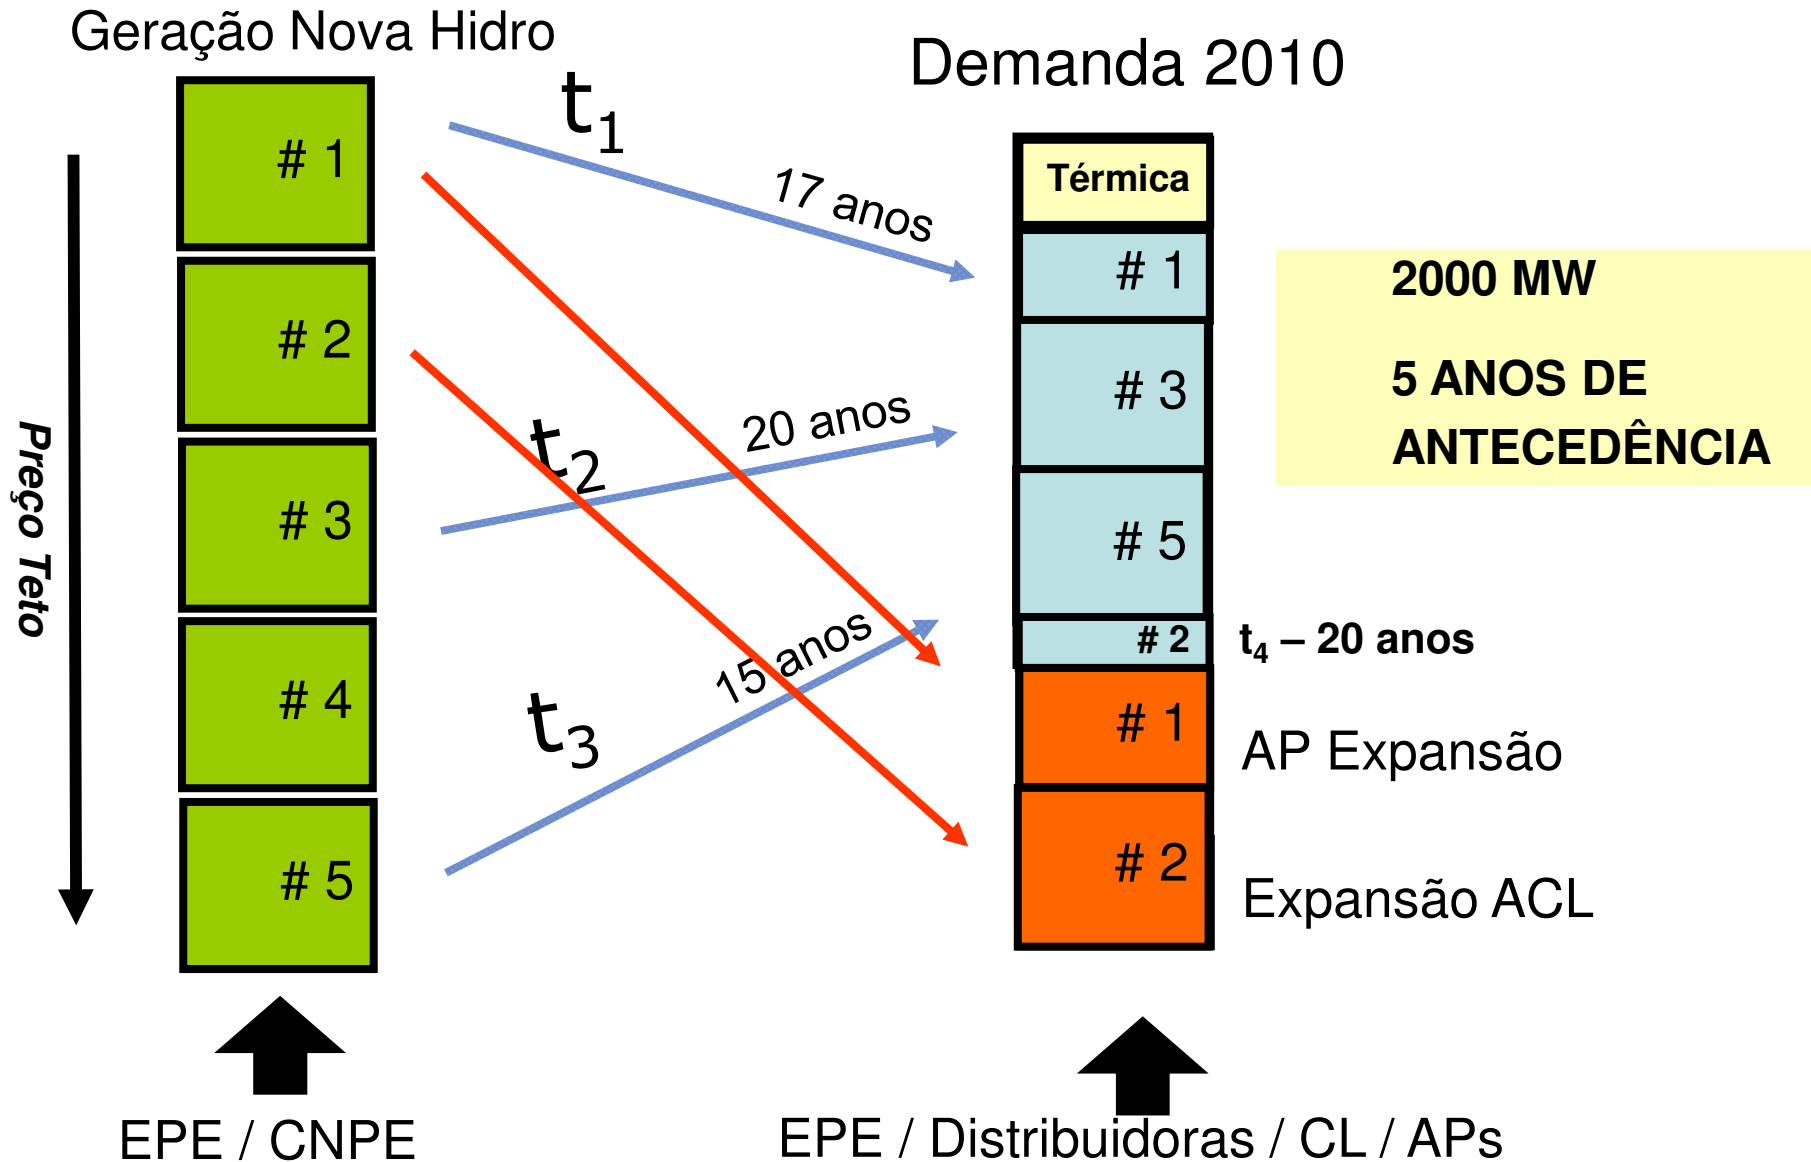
Geração Nova Hidro

Preço Teto

# 1

# 2

# 3

# 4

# 5

EPE / CNPE

$t_1$

17 anos

$t_2$

20 anos

$t_3$

15 anos

Demanda 2010

Térmica

# 1

# 3

# 5

# 2

# 1

# 2

2000 MW

5 ANOS DE ANTECEDÊNCIA

$t_4$ – 20 anos

AP Expansão

Expansão ACL

EPE / Distribuidoras / CL / APs